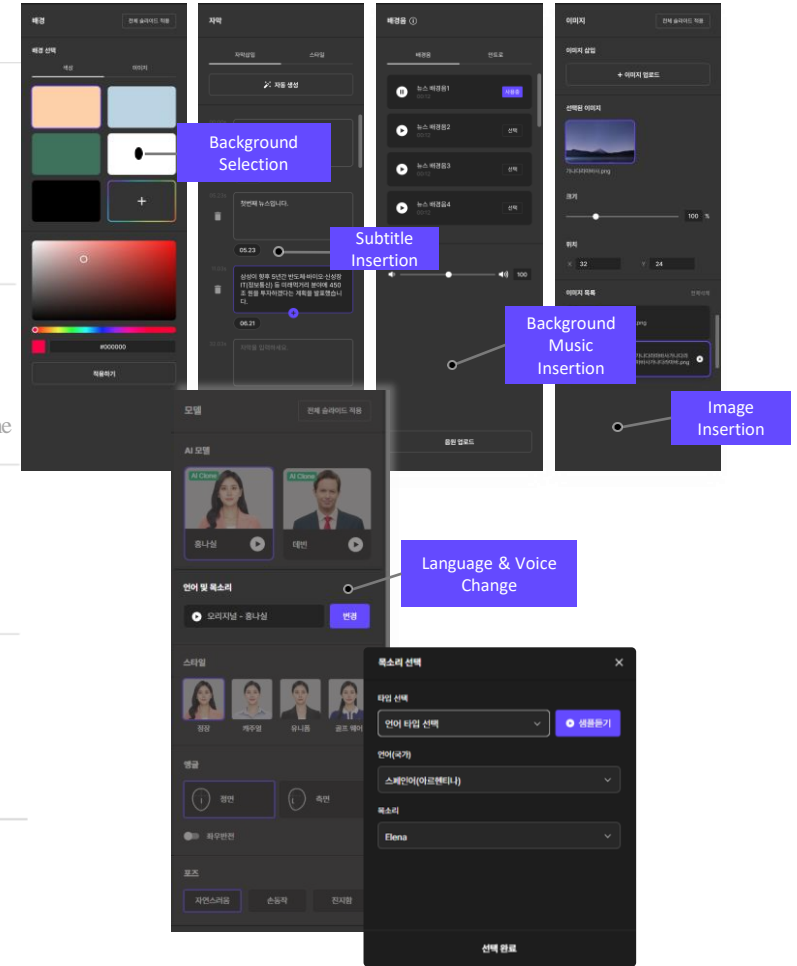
배경 전체 슬라이드 적용

배경 선택

색상 이미지

+

#000000

적용하기

Background Selection

자막

자막설정 스타일

자동 생성

첫번째 뉴스입니다.

05.23

삼성이 향후 5년간 반도체 바이오 신성장 IT(정보통신) 등 미래먹거리 분야에 450조 원을 투자하겠다는 계획을 발표했습니다.

06.21

자막을 입력하세요

Subtitle Insertion

배경음

배경음 반포로

뉴스 배경음1 사용중

뉴스 배경음2 선택

뉴스 배경음3 선택

뉴스 배경음4 선택

100

음원 업로드

Background Music Insertion

이미지 전체 슬라이드 적용

이미지 삽입

+ 이미지 업로드

선택된 이미지

크기

100 %

위치

X 32 Y 24

이미지 목록

Image Insertion

모델 전체 슬라이드 적용

AI 모델

AI Clone

AI Clone

홍나실

데빈

Language & Voice Change

언어 및 목소리

오리지널 - 홍나실

변경

스타일

정장 캐주얼 유니폼

앵글

정면 측면

좌우반전

포즈

자연스러움 손동작

목소리 선택

타입 선택

언어 타입 선택

샘플듣기

언어(국가)

스페인어(아르헨티나)

목소리

Elena

선택 완료